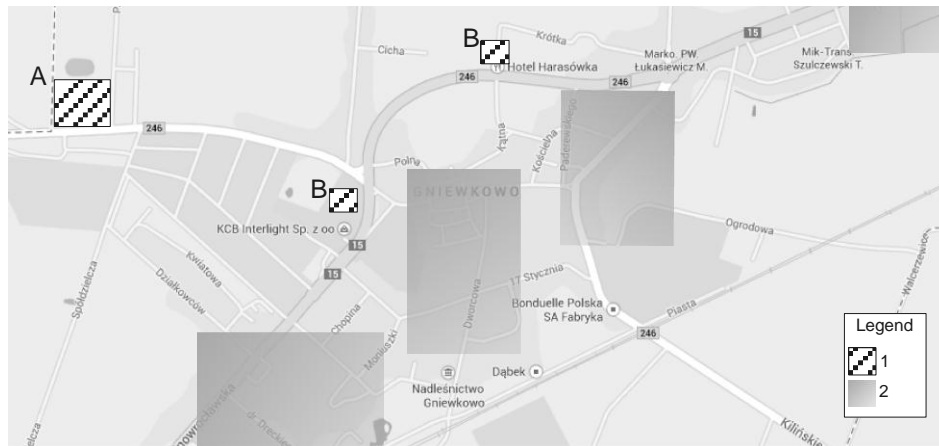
A
B
B
Cicha
Krótka
15
Marko. PW
Łukasiewicz M.
Mik-Trans
Szulczewski T.
246
Hotel Harasówka
246
Polna
Łąkna
Kościelna
Paderewskiego
GNIEWKOWO
Ogrodowa
KCB Interlight Sp. z oo
15
15
Kwiatowa
Działkowców
Spółdzielcza
17 Stycznia
Bonduelle Polska SA Fabryka
Chogina
Dworcowa
Moniuszki
246
Piasta
Walczewskiego
Nadleśnictwo Gniewkowo
Dąbek
Kilińskiego
Legend
1
2